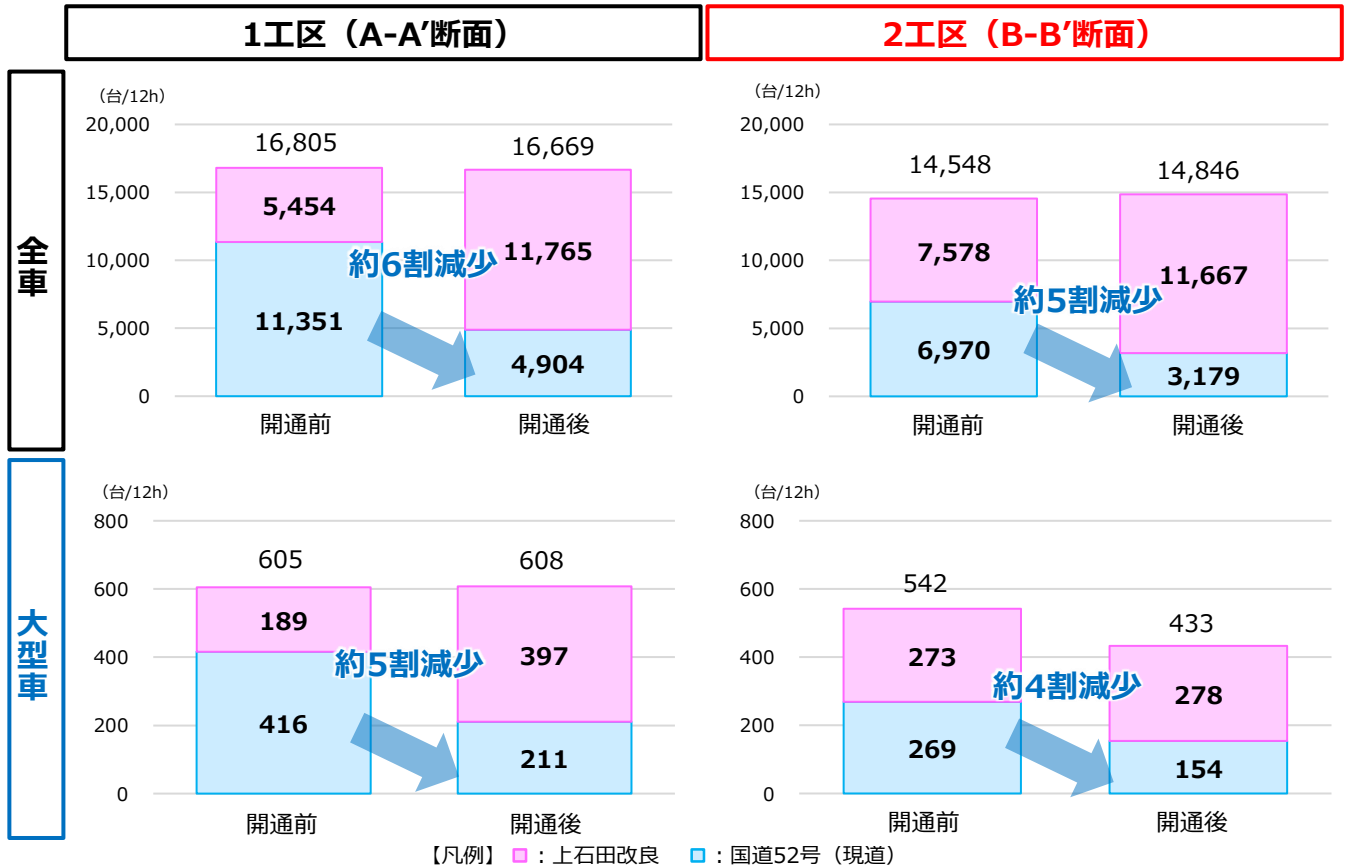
1工区（A-A′断面）

2工区（B-B′断面）

全車

（台/12h）
20,000
15,000
10,000
5,000
0

16,805
5,454
11,351
開通前

16,669
11,765
4,904
開通後

約6割減少

（台/12h）
20,000
15,000
10,000
5,000
0

14,548
7,578
6,970
開通前

14,846
11,667
3,179
開通後

約5割減少

大型車

（台/12h）
800
600
400
200
0

605
189
416
開通前

608
397
211
開通後

約5割減少

（台/12h）
800
600
400
200
0

542
273
269
開通前

433
278
154
開通後

約4割減少

【凡例】 ：上石田改良 ：国道52号（現道）